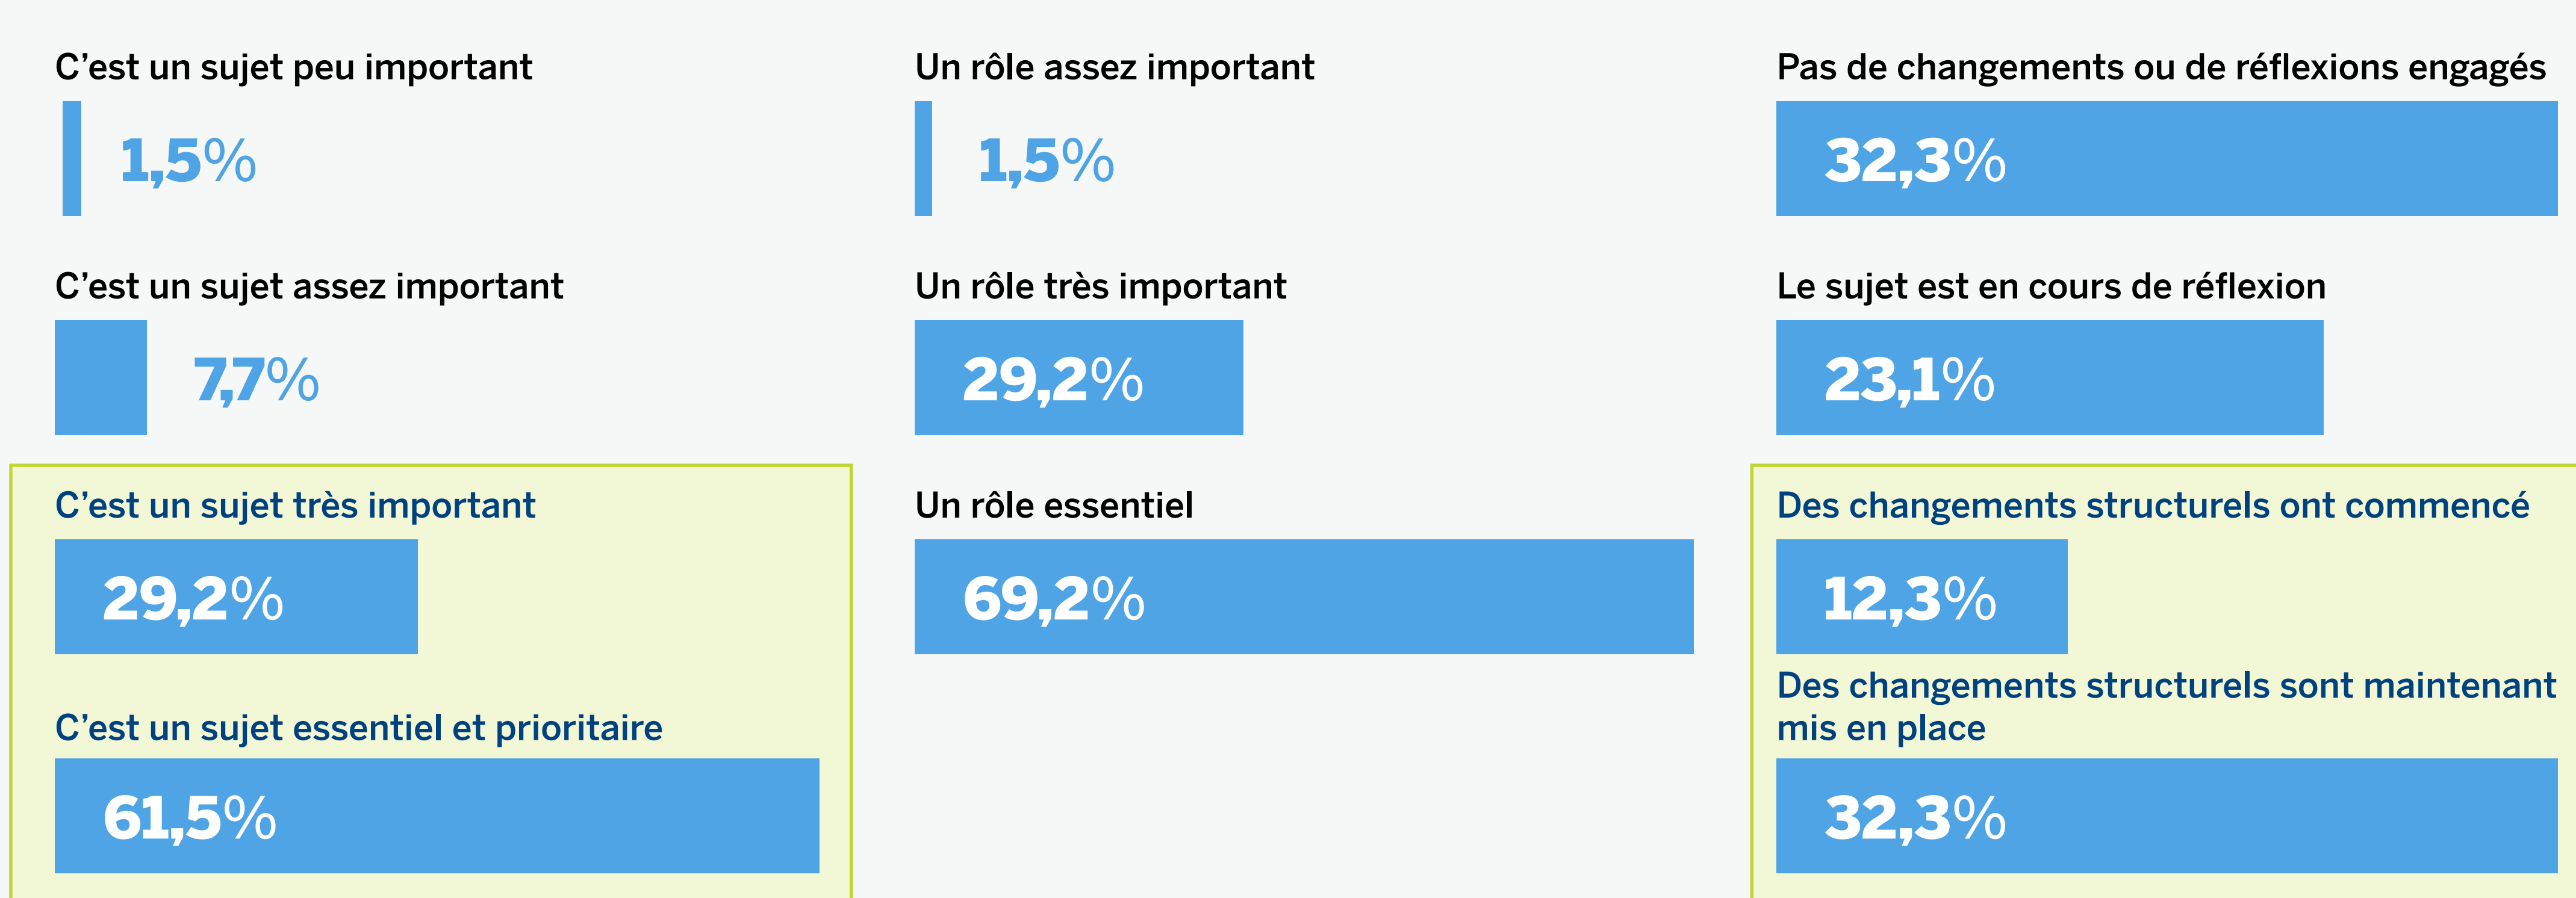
C’est un sujet peu important

1,5%

C’est un sujet assez important

7,7%

C’est un sujet très important

29,2%

C’est un sujet essentiel et prioritaire

61,5%

Un rôle assez important

1,5%

Un rôle très important

29,2%

Un rôle essentiel

69,2%

Pas de changements ou de réflexions engagés

32,3%

Le sujet est en cours de réflexion

23,1%

Des changements structurels ont commencé

12,3%

Des changements structurels sont maintenant mis en place

32,3%